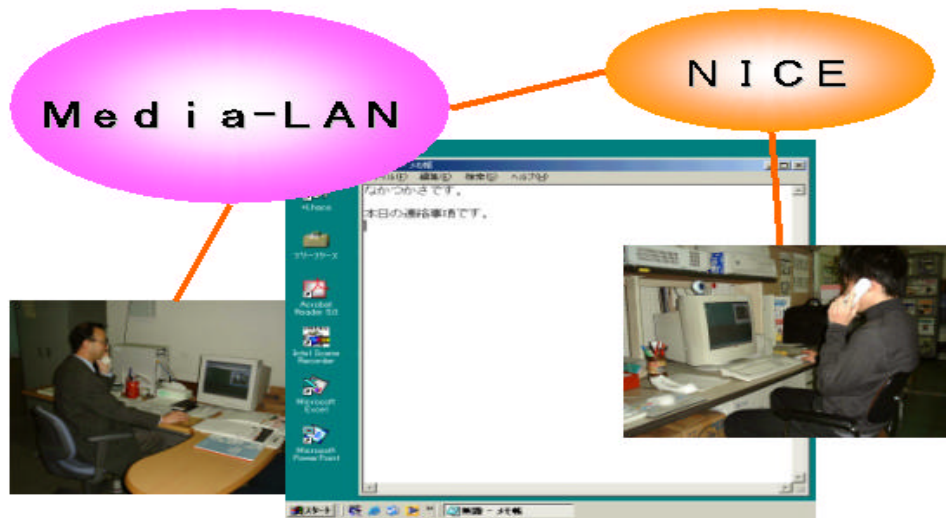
Media-LAN

NICE

- メモ帳

ファイル(F) 編集(E) 検索(S) ヘルプ(H)

なかつかさです。

本日の連絡事項です。

Acrobat Reader 5.0

Intel Scene Recorder

Microsoft Excel

Microsoft PowerPoint

スタート

無題 - メモ帳